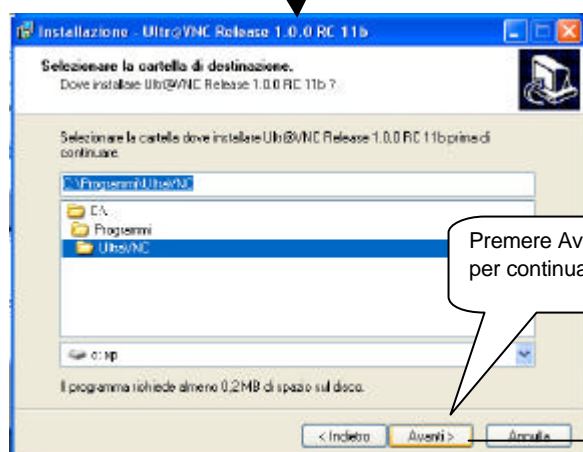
Installazione - Ultr@VNC Release 1.0.0 RC 11b

Selezionare la cartella di destinazione.
Dove installare Ultr@VNC Release 1.0.0 RC 11b ?

Selezionare la cartella dove installare Ultr@VNC Release 1.0.0 RC 11b prima di continuare.

C:\Programmi\UltraVNC

C:\
Programmi
UltraVNC

c: xp

Il programma richiede almeno 0,2MB di spazio sul disco.

Premere Av
per continua

< Indietro
Avanti >
Annulla